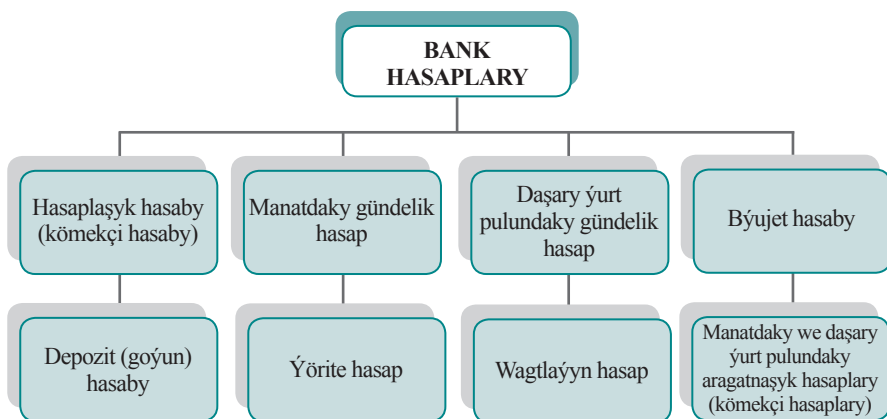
BANK HASAPLARY

Hasaplaşyk hasaby (kömekçi hasaby)

Manatdaky gündelik hasap

Daşary ýurt pulundaky gündelik hasap

Býujet hasaby

Depozit (goýun) hasaby

Ýörite hasap

Wagtlaýyn hasap

Manatdaky we daşary ýurt pulundaky aragatnaşyk hasaplary (kömekçi hasaplary)